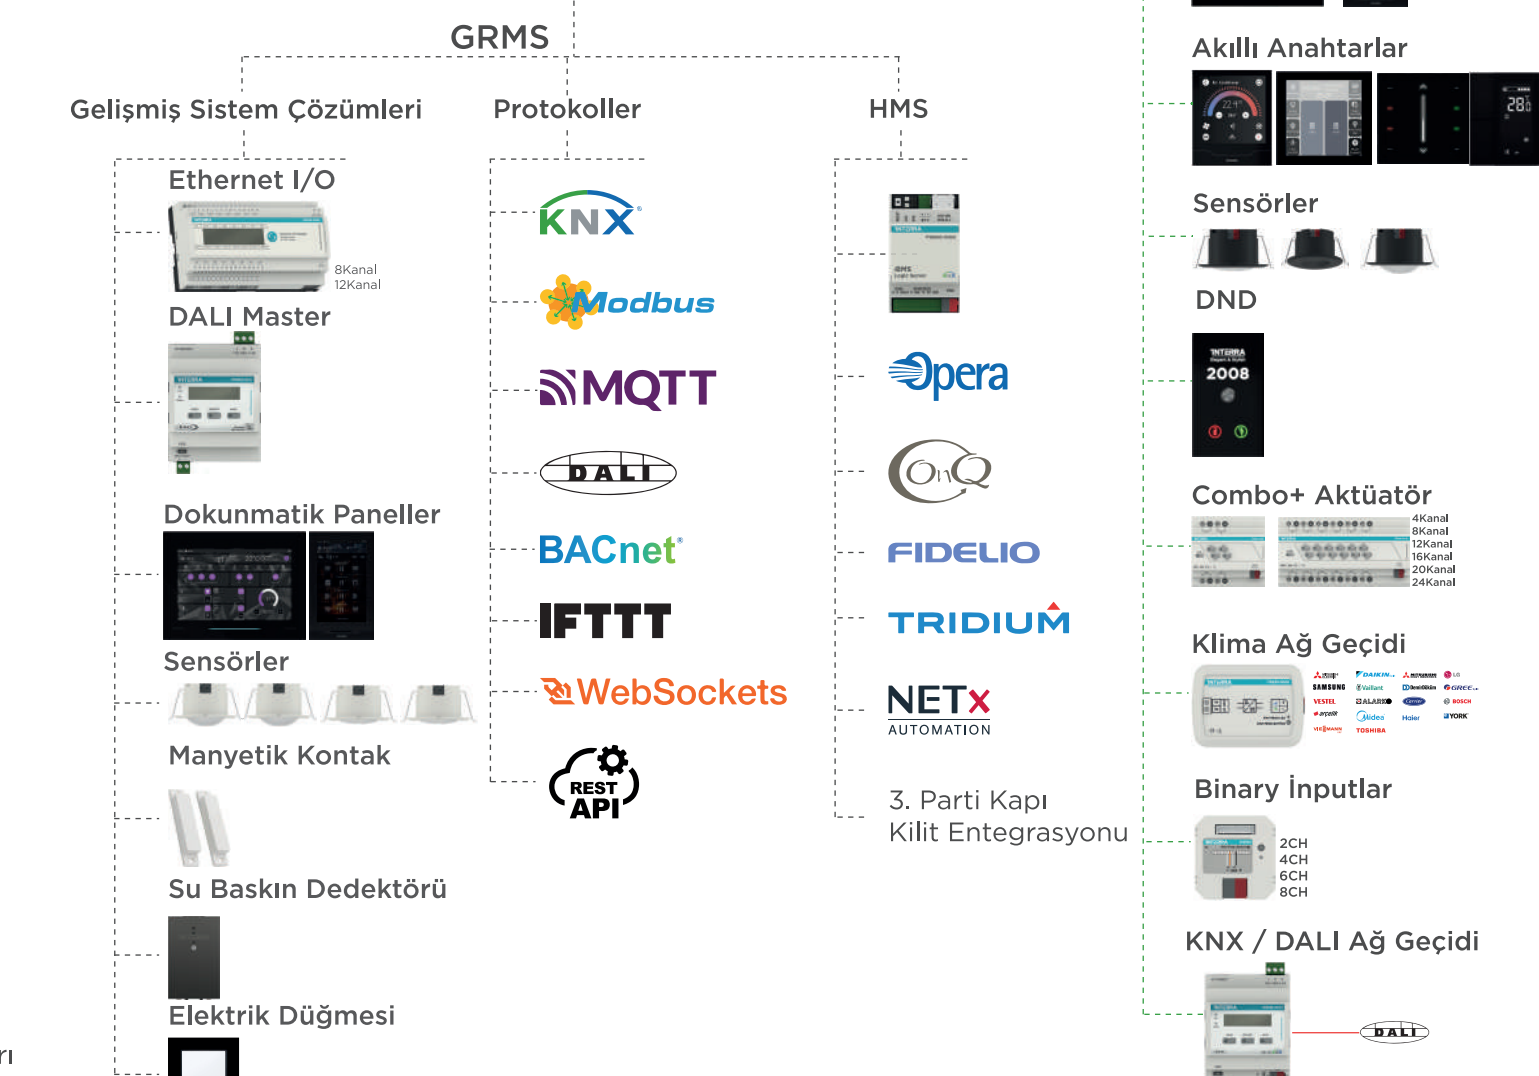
GRMS

Gelişmiş Sistem Çözümleri

Protokoller

HMS

Ethernet I/O

8Kanal
12Kanal

DALI Master

Dokunmatik Paneller

Sensörler

Manyetik Kontak

Su Baskın Dedektörü

Elektrik Düğmesi

KNX

Modbus

MQTT

DALI

BACnet

IFTTT

WebSockets

REST API

Opera

OnQ

FIDELIO

TRIDIUM

NETx AUTOMATION

3. Parti Kapı Kilit Entegrasyonu

Akıllı Anahtarlar

Sensörler

DND

2008

Combo+ Aktüatör

4Kanal
8Kanal
12Kanal
16Kanal
20Kanal
24Kanal

Klima Ağ Geçidi

SAMSUNG
VESTEL
arçelik
DAIKIN
Vaillant
DemirDöküm
ALARKO
Midea
TOSHIBA
Carrier
Haier
LG
GREE
BOSCH
YORK

Binary İnputlar

2CH
4CH
6CH
8CH

KNX / DALI Ağ Geçidi

DALI

rı